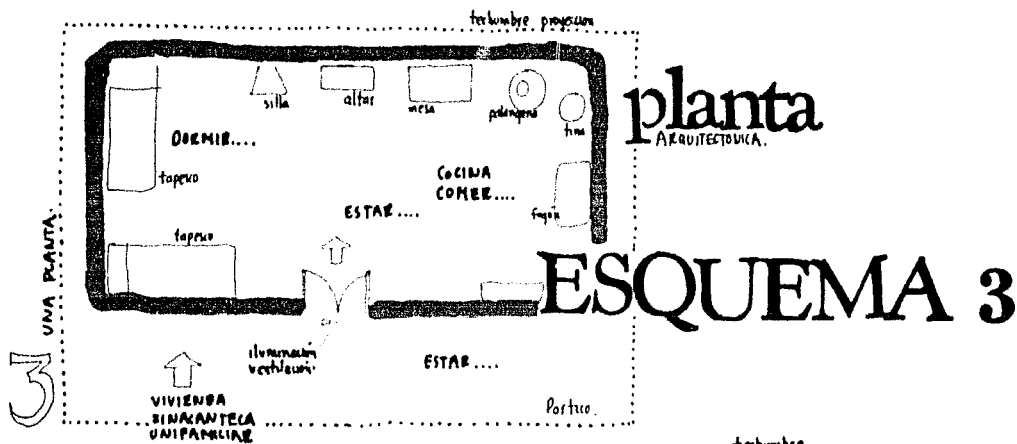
techumbre proyeccion

silla altar mesa palangana tina

planta
ARQUITECTONICA.

DORMIR....

tapexco

COCINA
COMER....

ESTAR....

fogón

tapexco

UNA PLANTA.

ESQUEMA 3

3

iluminación
ventilación

ESTAR....

VIVIENDA
ZINACANTECA
UNIFAMILIAR

Portico.

techumbre